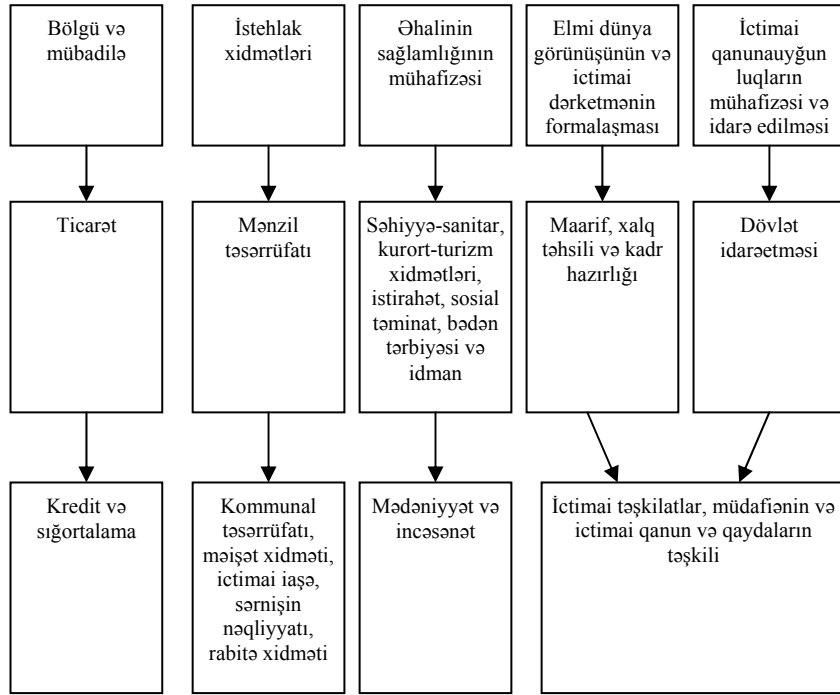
Bölgü və mübadilə

Ticarət

Kredit və sığortalama

İstehlak xidmətləri

Mənzil təsərrüfatı

Kommunal təsərrüfatı, məişət xidməti, ictimai iaşə, sərnişin nəqliyyatı, rabitə xidməti

Əhalinin sağlamlığının mühafizəsi

Səhiyyə-sanitar, kurort-turizm xidmətləri, istirahət, sosial təminat, bədən tərbiyəsi və idman

Mədəniyyət və incəsənət

Elmi dünya görünüşünün və ictimai dərketmənin formalaşması

Maarif, xalq təhsili və kadr hazırlığı

İctimai qanunauyğunluqların mühafizəsi və idarə edilməsi

Dövlət idarəetməsi

İctimai təşkilatlar, müdafiənin və ictimai qanun və qaydaların təşkili